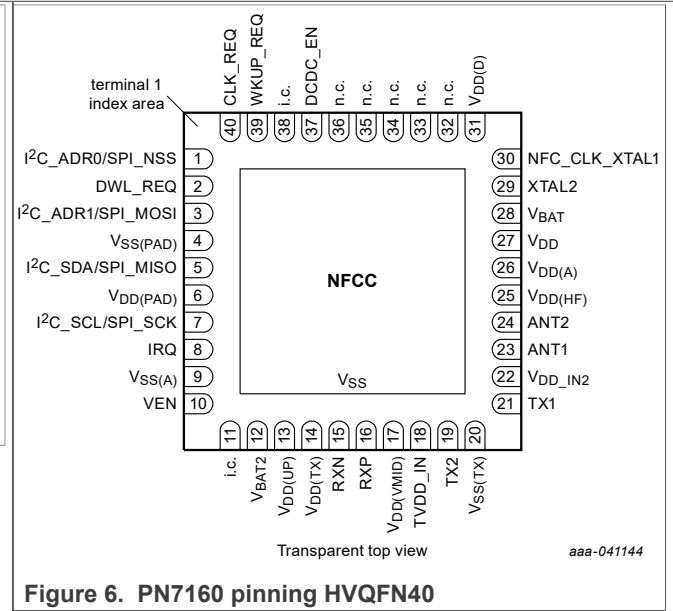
CLK_REQ
WKUP_REQ
i.c.
DCDC_EN
n.c.
n.c.
n.c.
n.c.
n.c.
$V_{DD(D)}$

terminal 1 index area

40 39 38 37 36 35 34 33 32 31

$I^2C$_ADR0/SPI_NSS 1
DWL_REQ 2
$I^2C$_ADR1/SPI_MOSI 3
$V_{SS(PAD)}$ 4
$I^2C$_SDA/SPI_MISO 5
$V_{DD(PAD)}$ 6
$I^2C$_SCL/SPI_SCK 7
IRQ 8
$V_{SS(A)}$ 9
VEN 10

30 NFC_CLK_XTAL1
29 XTAL2
28 $V_{BAT}$
27 $V_{DD}$
26 $V_{DD(A)}$
25 $V_{DD(HF)}$
24 ANT2
23 ANT1
22 $V_{DD\_IN2}$
21 TX1

NFCC

$V_{SS}$

11 12 13 14 15 16 17 18 19 20

i.c.
$V_{BAT2}$
$V_{DD(UP)}$
$V_{DD(TX)}$
RXN
RXP
$V_{DD(VMID)}$
TVDD_IN
TX2
$V_{SS(TX)}$

Transparent top view

aaa-041144

Figure 6. PN7160 pinning HVQFN40